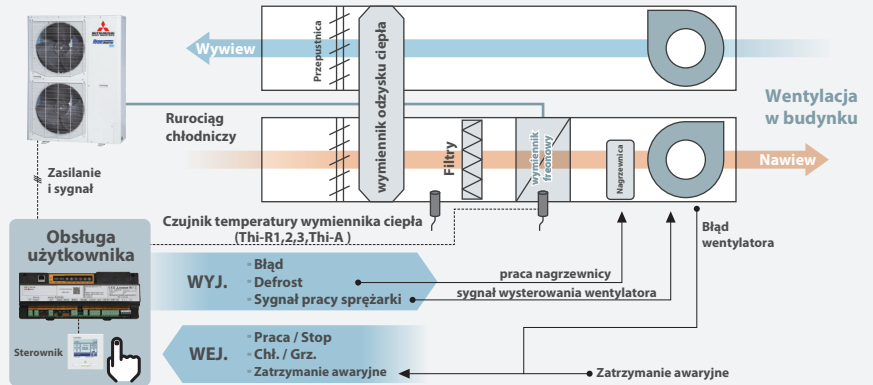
Przepustnica
wymiennik odzysku ciepła
Wywiew
Wentylacja w budynku
Rurociąg chłodniczy
Filtry
wymiennik freonowy
Nagrzewnica
Nawiew
Zasilanie i sygnał
Czujnik temperatury wymiennika ciepła (Thi-R1,2,3,Thi-A )
Błąd wentylatora
Obsługa użytkownika
WYJ.
Błąd
Defrost
Sygnał pracy sprężarki
praca nagrzewnicy
sygnał wysterowania wentylatora
Sterownik
WEJ.
Praca / Stop
Chł. / Grz.
Zatrzymanie awaryjne
Zatrzymanie awaryjne